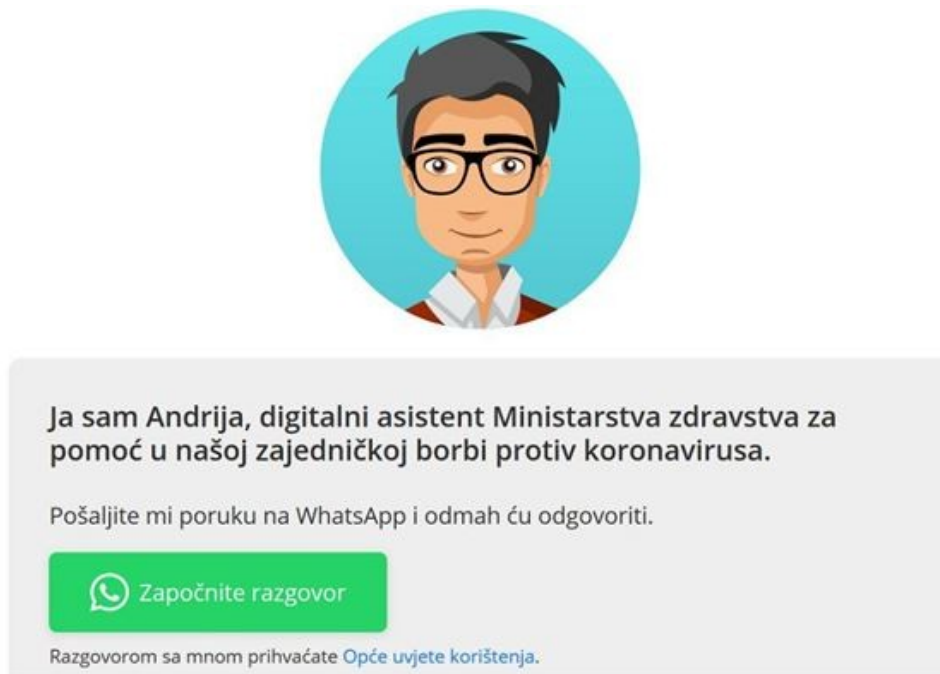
Ja sam Andrija, digitalni asistent Ministarstva zdravstva za pomoć u našoj zajedničkoj borbi protiv koronavirusa.

Pošaljite mi poruku na WhatsApp i odmah ću odgovoriti.

Započnite razgovor

Razgovorom sa mnom prihvaćate Opće uvjete korištenja.